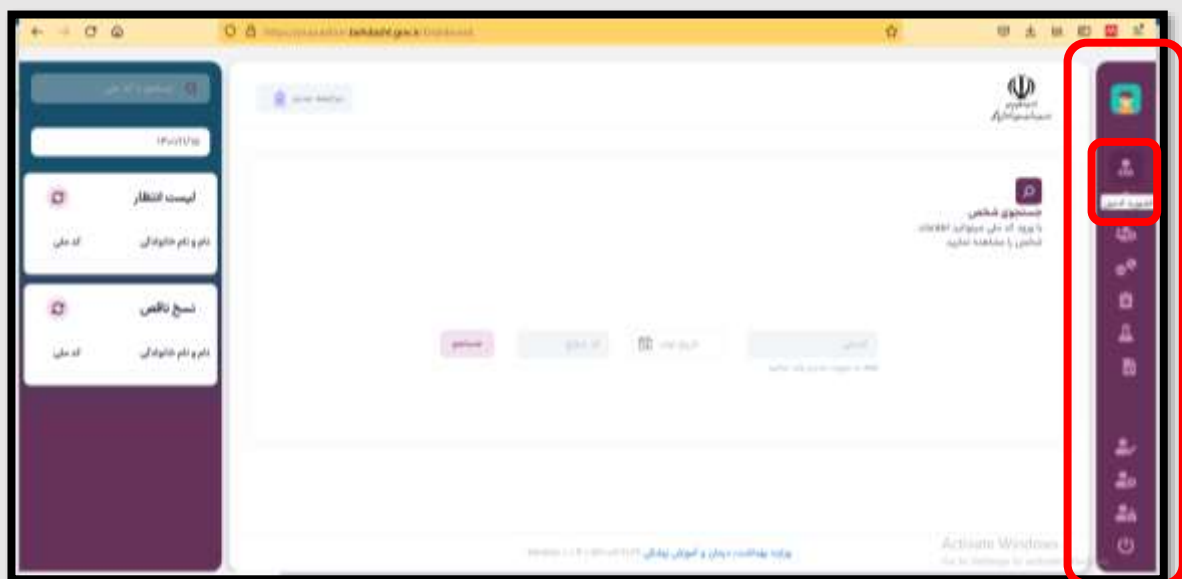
https://eservices.behdasht.gov.ir/Dashboard

لیست انتظار

نام و نام خانوادگی

کد ملی

نسخ ناقص

نام و نام خانوادگی

کد ملی

جستجوی شخص

با ورود کد ملی میتوانید اطلاعات شخص را مشاهده نمایید

جستجو

وزارت بهداشت، درمان و آموزش پزشکی

Activate Windows